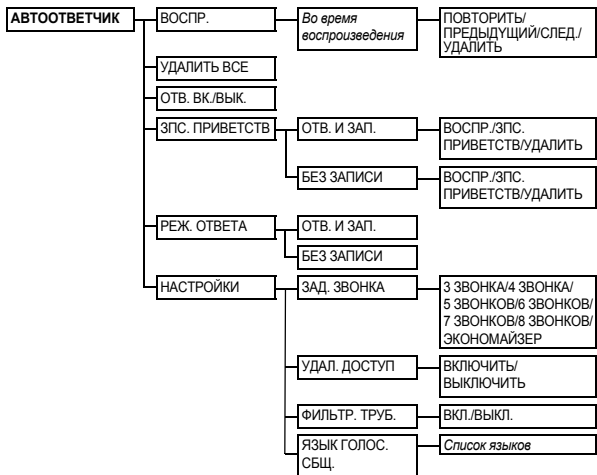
АВТООТВЕТЧИК

ВОСПР.

Во время воспроизведения

ПОВТОРИТЬ/ ПРЕДЫДУЩИЙ/СЛЕД./ УДАЛИТЬ

УДАЛИТЬ ВСЕ

ОТВ. ВК./ВЫК.

ЗПС. ПРИВЕТСТВ

ОТВ. И ЗАП.

ВОСПР./ЗПС. ПРИВЕТСТВ/УДАЛИТЬ

БЕЗ ЗАПИСИ

ВОСПР./ЗПС. ПРИВЕТСТВ/УДАЛИТЬ

РЕЖ. ОТВЕТА

ОТВ. И ЗАП.

БЕЗ ЗАПИСИ

НАСТРОЙКИ

ЗАД. ЗВОНКА

3 ЗВОНКА/4 ЗВОНКА/ 5 ЗВОНКОВ/6 ЗВОНКОВ/ 7 ЗВОНКОВ/8 ЗВОНКОВ/ ЭКОНОМАЙЗЕР

УДАЛ. ДОСТУП

ВКЛЮЧИТЬ/ ВЫКЛЮЧИТЬ

ФИЛЬТР. ТРУБ.

ВКЛ./ВЫКЛ.

ЯЗЫК ГОЛОС. СБЩ.

Список языков